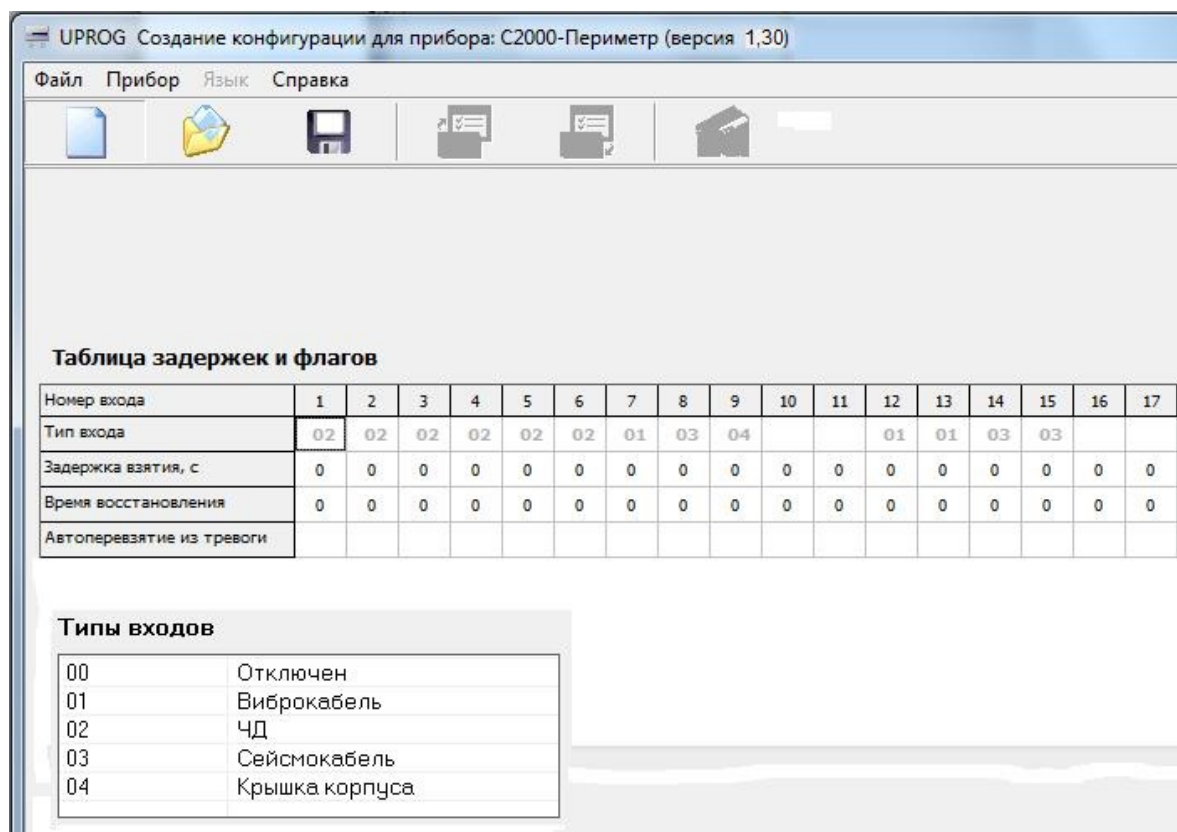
UPROG Создание конфигурации для прибора: С2000-Периметр (версия 1,30)

Файл Прибор Язык Справка

Таблица задержек и флагов

| Номер входа | 1 | 2 | 3 | 4 | 5 | 6 | 7 | 8 | 9 | 10 | 11 | 12 | 13 | 14 | 15 | 16 | 17 |
|---|---|---|---|---|---|---|---|---|---|---|---|---|---|---|---|---|---|
| Тип входа | 02 | 02 | 02 | 02 | 02 | 02 | 01 | 03 | 04 | | | 01 | 01 | 03 | 03 | | |
| Задержка взятия, с | 0 | 0 | 0 | 0 | 0 | 0 | 0 | 0 | 0 | 0 | 0 | 0 | 0 | 0 | 0 | 0 | 0 |
| Время восстановления | 0 | 0 | 0 | 0 | 0 | 0 | 0 | 0 | 0 | 0 | 0 | 0 | 0 | 0 | 0 | 0 | 0 |
| Автоперевзятие из тревоги | | | | | | | | | | | | | | | | | |

Типы входов

| | |
|---|---|
| 00 | Отключен |
| 01 | Виброкабель |
| 02 | ЧД |
| 03 | Сейсмокабель |
| 04 | Крышка корпуса |